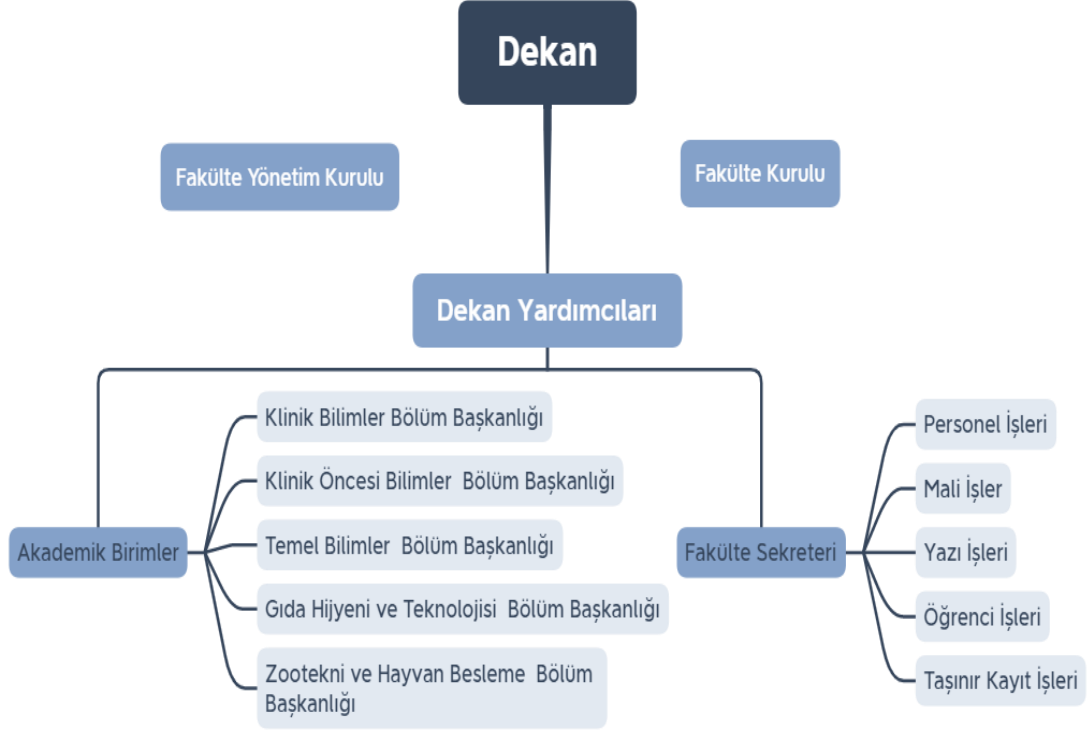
Dekan

Fakülte Yönetim Kurulu

Fakülte Kurulu

Dekan Yardımcıları

Akademik Birimler

Klinik Bilimler Bölüm Başkanlığı

Klinik Öncesi Bilimler Bölüm Başkanlığı

Temel Bilimler Bölüm Başkanlığı

Gıda Hijyeni ve Teknolojisi Bölüm Başkanlığı

Zootekni ve Hayvan Besleme Bölüm Başkanlığı

Fakülte Sekreteri

Personel İşleri

Mali İşler

Yazı İşleri

Öğrenci İşleri

Taşınır Kayıt İşleri